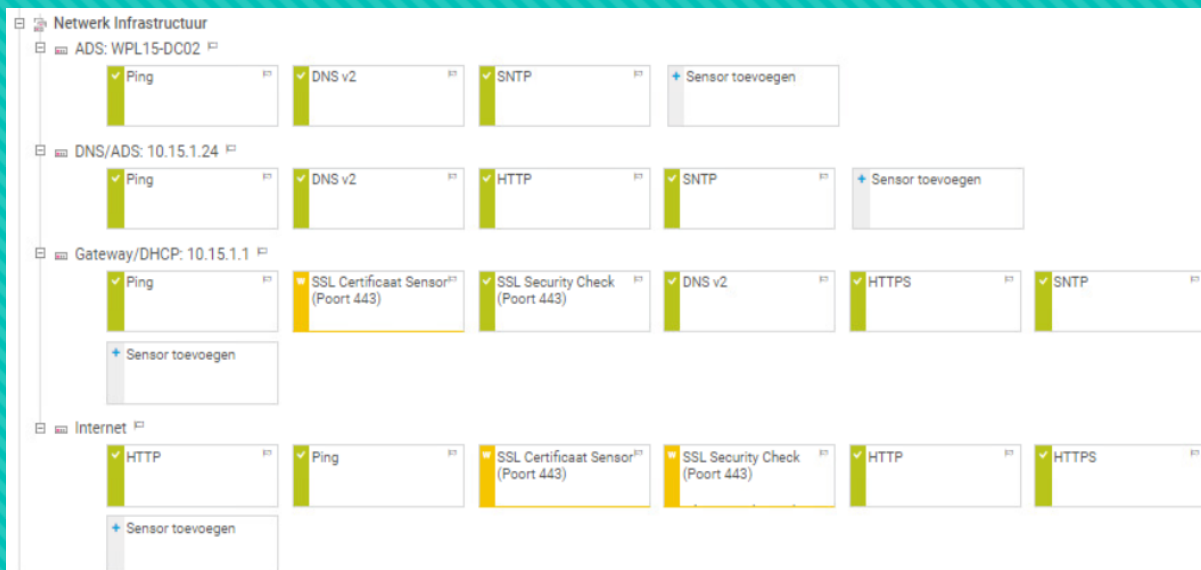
Netwerk Infrastructuur

ADS: WPL15-DC02

Ping

DNS v2

SNTP

+ Sensor toevoegen

DNS/ADS: 10.15.1.24

Ping

DNS v2

HTTP

SNTP

+ Sensor toevoegen

Gateway/DHCP: 10.15.1.1

Ping

SSL Certificaat Sensor (Poort 443)

SSL Security Check (Poort 443)

DNS v2

HTTPS

SNTP

+ Sensor toevoegen

Internet

HTTP

Ping

SSL Certificaat Sensor (Poort 443)

SSL Security Check (Poort 443)

HTTP

HTTPS

+ Sensor toevoegen